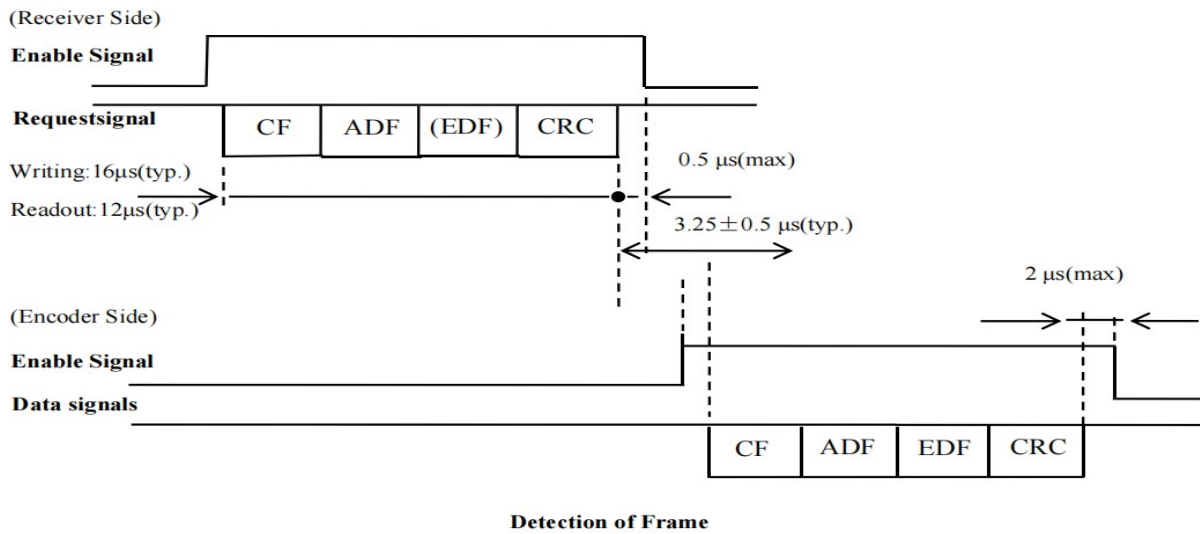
(Receiver Side)

Enable Signal

Requestsignal

CF ADF (EDF) CRC

Writing: $16\mu s$(typ.)

Readout: $12\mu s$(typ.)

$0.5\ \mu s$(max)

$3.25\pm0.5\ \mu s$(typ.)

$2\ \mu s$(max)

(Encoder Side)

Enable Signal

Data signals

CF ADF EDF CRC

Detection of Frame